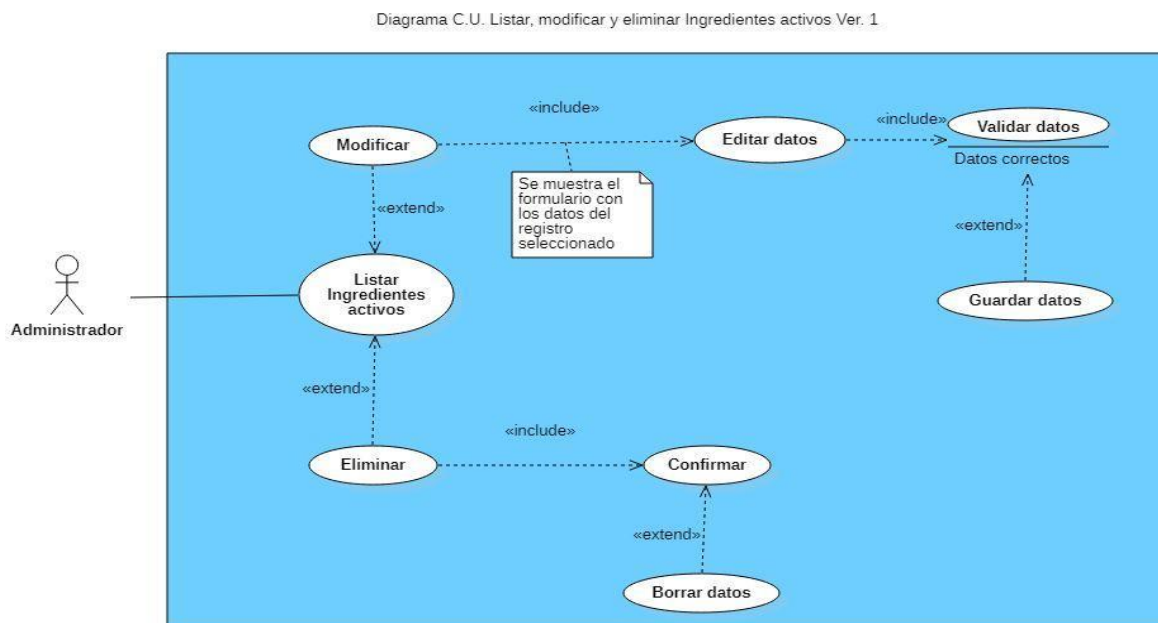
Diagrama C.U. Listar, modificar y eliminar Ingredientes activos Ver. 1

«include»

Modificar

Editar datos

«include»

Validar datos

Datos correctos

Se muestra el formulario con los datos del registro seleccionado

«extend»

«extend»

Listar Ingredientes activos

Guardar datos

Administrador

«extend»

«include»

Eliminar

Confirmar

«extend»

Borrar datos